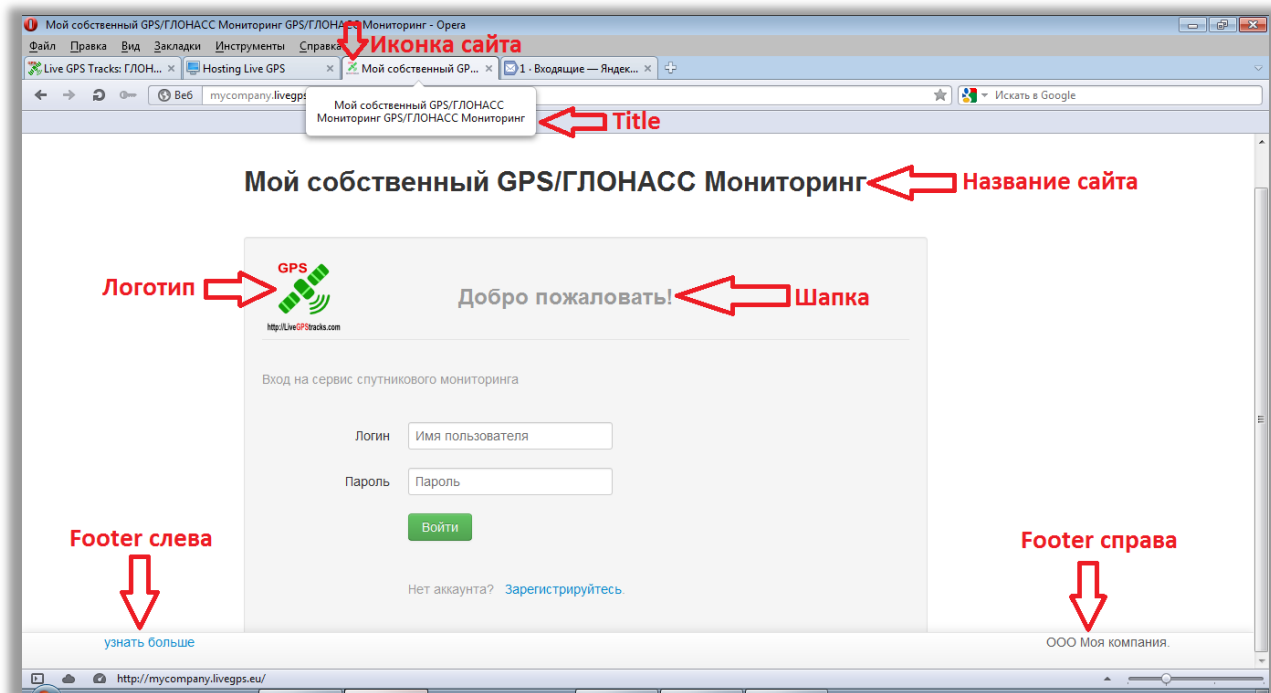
Мой собственный GPS/ГЛОНАСС Мониторинг GPS/ГЛОНАСС Мониторинг - Opera

Файл Правка Вид Закладки Инструменты Справка

Иконка сайта

Live GPS Tracks: ГЛОН... × Hosting Live GPS × Мой собственный GP... × 1 - Входящие — Яндек... ×

Веб mycompany.livegps

Искать в Google

Мой собственный GPS/ГЛОНАСС Мониторинг GPS/ГЛОНАСС Мониторинг

Title

Мой собственный GPS/ГЛОНАСС Мониторинг

Название сайта

Логотип

GPS

http://LiveGPStracks.com

Добро пожаловать!

Шапка

Вход на сервис спутникового мониторинга

Логин Имя пользователя

Пароль Пароль

Войти

Footer слева

Footer справа

Нет аккаунта? Зарегистрируйтесь.

узнать больше

ООО Моя компания.

http://mycompany.livegps.eu/